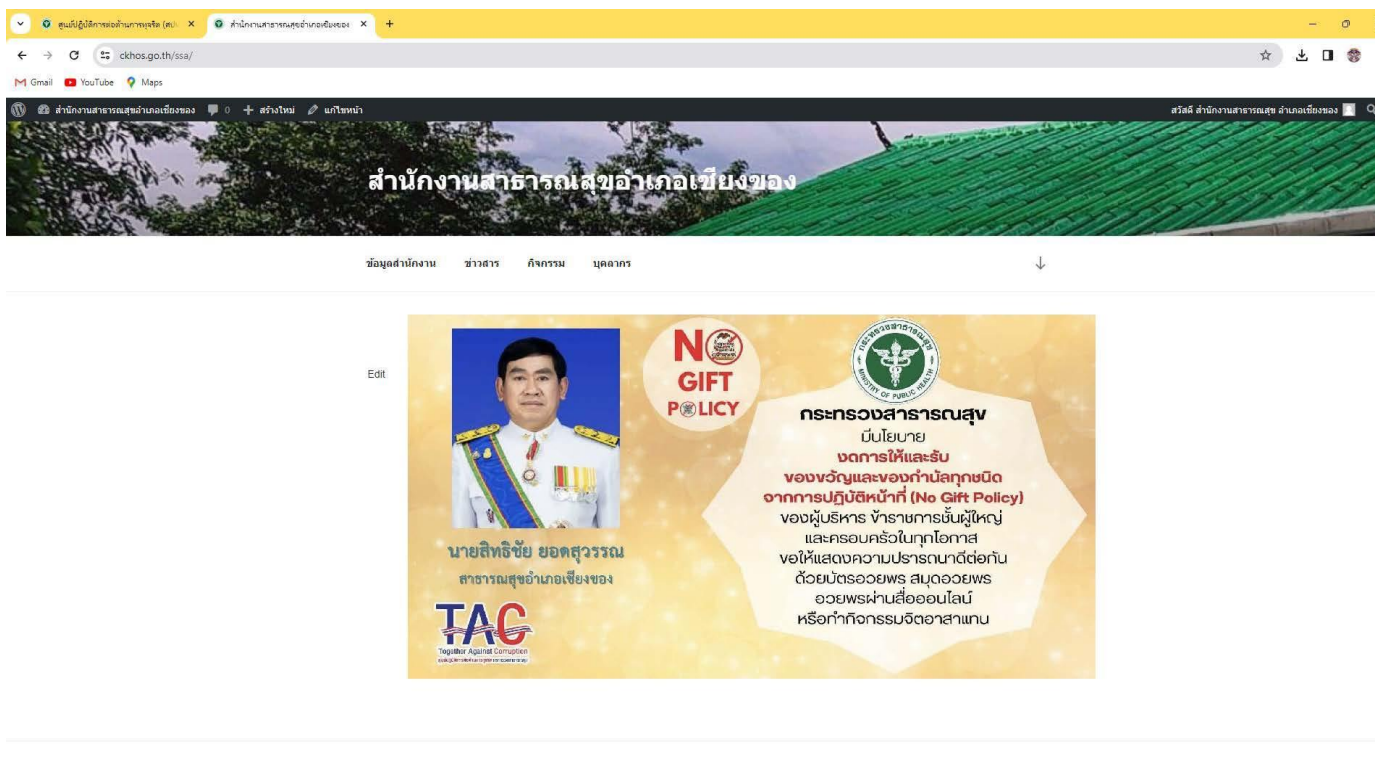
ศูนย์ปฏิบัติการต่อต้านการทุจริต (ศป. ×
สำนักงานสาธารณสุขอำเภอเชียงของ ×
+

ckhos.go.th/ssa/

Gmail YouTube Maps

สำนักงานสาธารณสุขอำเภอเชียงของ 0 + สร้างใหม่ แก้ไขหน้า

สวัสดี สำนักงานสาธารณสุข อำเภอเชียงของ

สำนักงานสาธารณสุขอำเภอเชียงของ

ข้อมูลสำนักงาน ข่าวสาร กิจกรรม บุคลากร

Edit

NO GIFT POLICY

กระทรวงสาธารณสุข MINISTRY OF PUBLIC HEALTH

กระทรวงสาธารณสุข
มีนโยบาย
งดการให้และรับ
ของขวัญและของกำนัลทุกชนิด
จากการปฏิบัติหน้าที่ (No Gift Policy)
ของผู้บริหาร ข้าราชการชั้นผู้ใหญ่
และครอบครัวในทุกโอกาส
ขอให้แสดงความปรารถนาดีต่อกัน
ด้วยบัตรอวยพร สมุดอวยพร
อวยพรผ่านสื่อออนไลน์
หรือทำกิจกรรมจิตอาสาแทน

นายสิทธิชัย ยอดสุวรรณ
สาธารณสุขอำเภอเชียงของ

TAC
Together Against Corruption
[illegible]